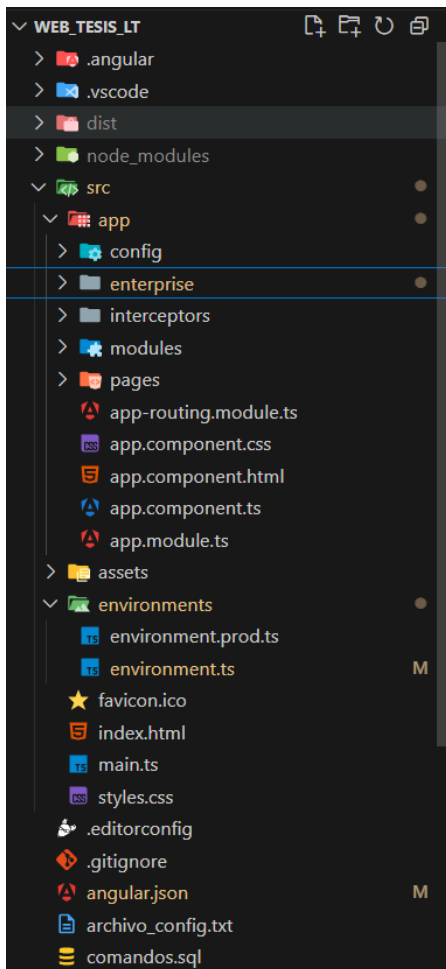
WEB_TESIS_LT
.angular
.vscode
dist
node_modules
src
app
config
enterprise
interceptors
modules
pages
app-routing.module.ts
app.component.css
app.component.html
app.component.ts
app.module.ts
assets
environments
environment.prod.ts
environment.ts M
favicon.ico
index.html
main.ts
styles.css
.editorconfig
.gitignore
angular.json M
archivo_config.txt
comandos.sql